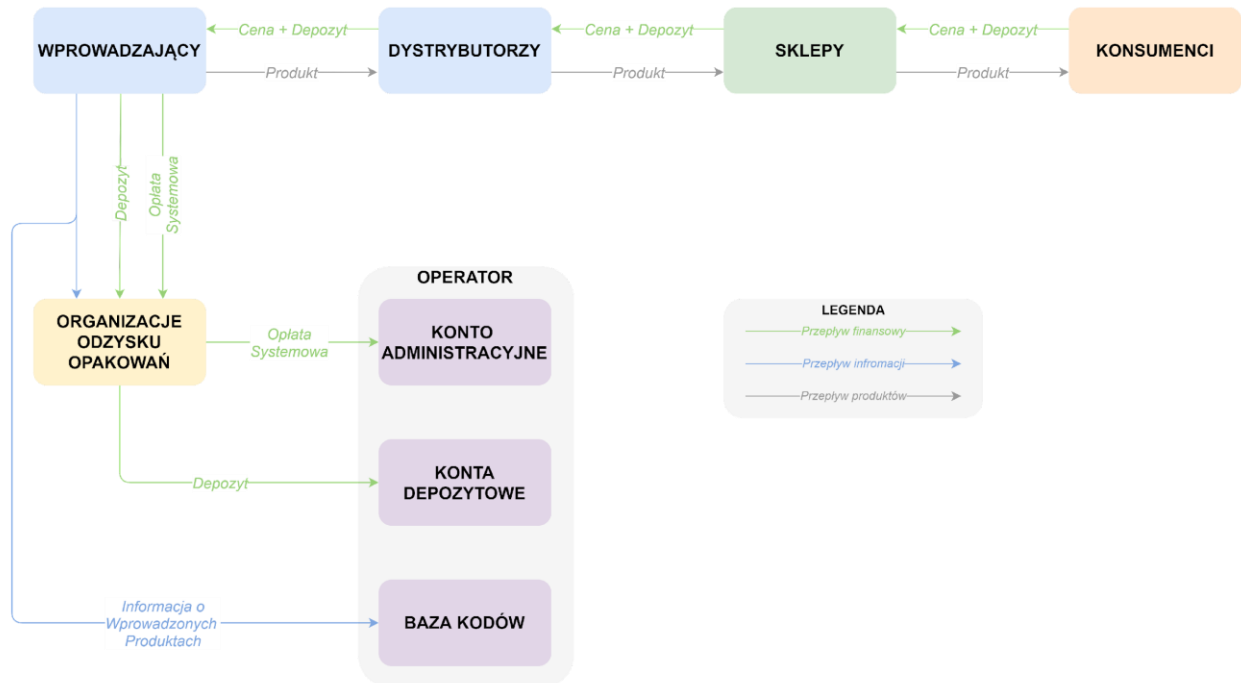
WPROWADZAJĄCY
Cena + Depozyt
Produkt
DYSTRYBUTORZY
Cena + Depozyt
Produkt
SKLEPY
Cena + Depozyt
Produkt
KONSUMENCI

Depozyt
Opłata Systemowa

ORGANIZACJE ODZYSKU OPAKOWAŃ
Opłata Systemowa
Depozyt

OPERATOR
KONTO ADMINISTRACYJNE
KONTA DEPOZYTOWE
BAZA KODÓW

Informacja o Wprowadzonych Produktach

LEGENDA
Przepływ finansowy
Przepływ infromacji
Przepływ produktów